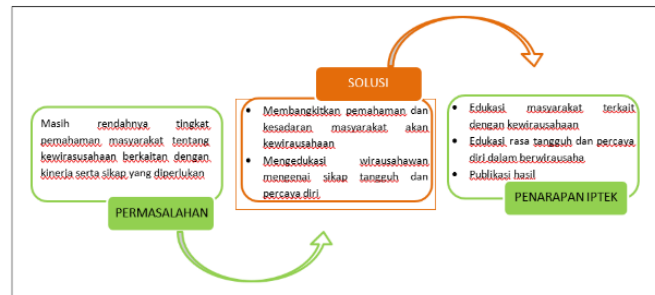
Masih rendahnya tingkat pemahaman masyarakat tentang kewirasusahaan berkaitan dengan kinerja serta sikap yang diperlukan

PERMASALAHAN

SOLUSI

- Membangkitkan pemahaman dan kesadaran masyarakat akan kewirausahaan
- Mengedukasi wirausahawan mengenai sikap tangguh dan percaya diri

- Edukasi masyarakat terkait dengan kewirausahaan
- Edukasi rasa tangguh dan percaya diri dalam berwirausaha
- Publikasi hasil

PENARAPAN IPTEK